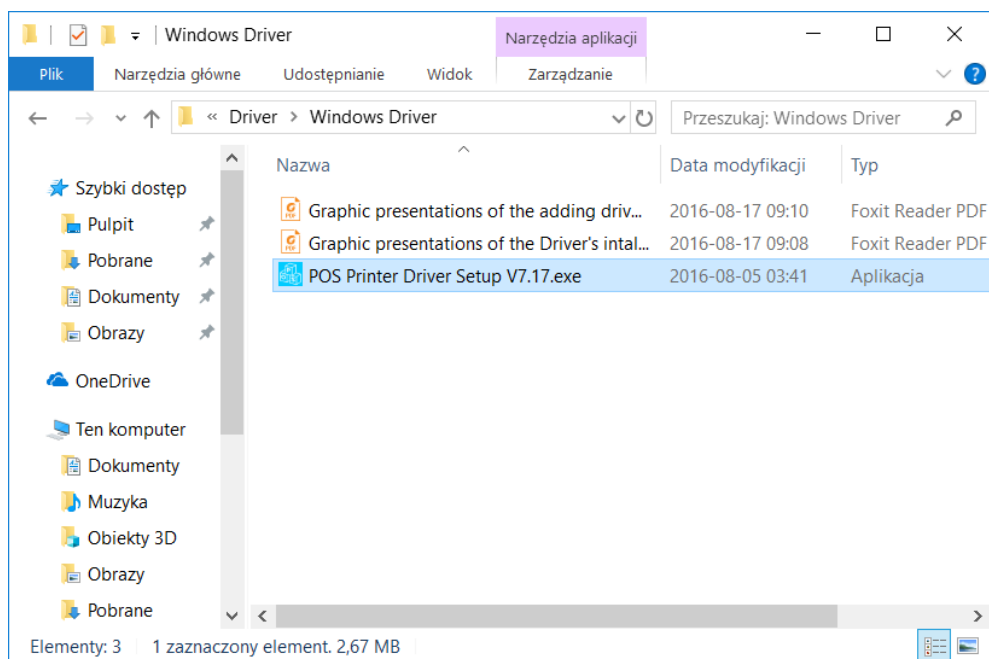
Windows Driver

Narzędzia aplikacji

Plik | Narzędzia główne | Udostępnianie | Widok | Zarządzanie

« Driver › Windows Driver

Przeszukaj: Windows Driver

Szybki dostęp
Pulpit
Pobrane
Dokumenty
Obrazy
OneDrive
Ten komputer
Dokumenty
Muzyka
Obiekty 3D
Obrazy
Pobrane

| Nazwa | Data modyfikacji | Typ |
|---|---|---|
| Graphic presentations of the adding driv... | 2016-08-17 09:10 | Foxit Reader PDF |
| Graphic presentations of the Driver's intal... | 2016-08-17 09:08 | Foxit Reader PDF |
| POS Printer Driver Setup V7.17.exe | 2016-08-05 03:41 | Aplikacja |

Elementy: 3 | 1 zaznaczony element. 2,67 MB